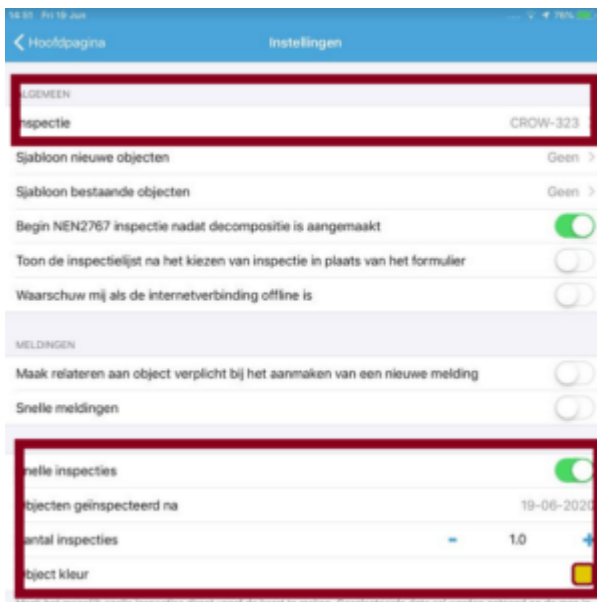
14:01 Fri 19 Jun

76%

Hoofdpagina

Instellingen

ALGEMEEN

nspectie

CROW-323

Sjabloon nieuwe objecten

Geen

Sjabloon bestaande objecten

Geen

Begin NEN2767 inspectie nadat decompositie is aangemaakt

Toon de inspectielijst na het kiezen van inspectie in plaats van het formulier

Waarschuw mij als de internetverbinding offline is

MELDINGEN

Maak relateren aan object verplicht bij het aanmaken van een nieuwe melding

Snelle meldingen

nelle inspecties

bjecten geïnspecteerd na

19-06-2020

antal inspecties

-

1.0

+

bject kleur

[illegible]